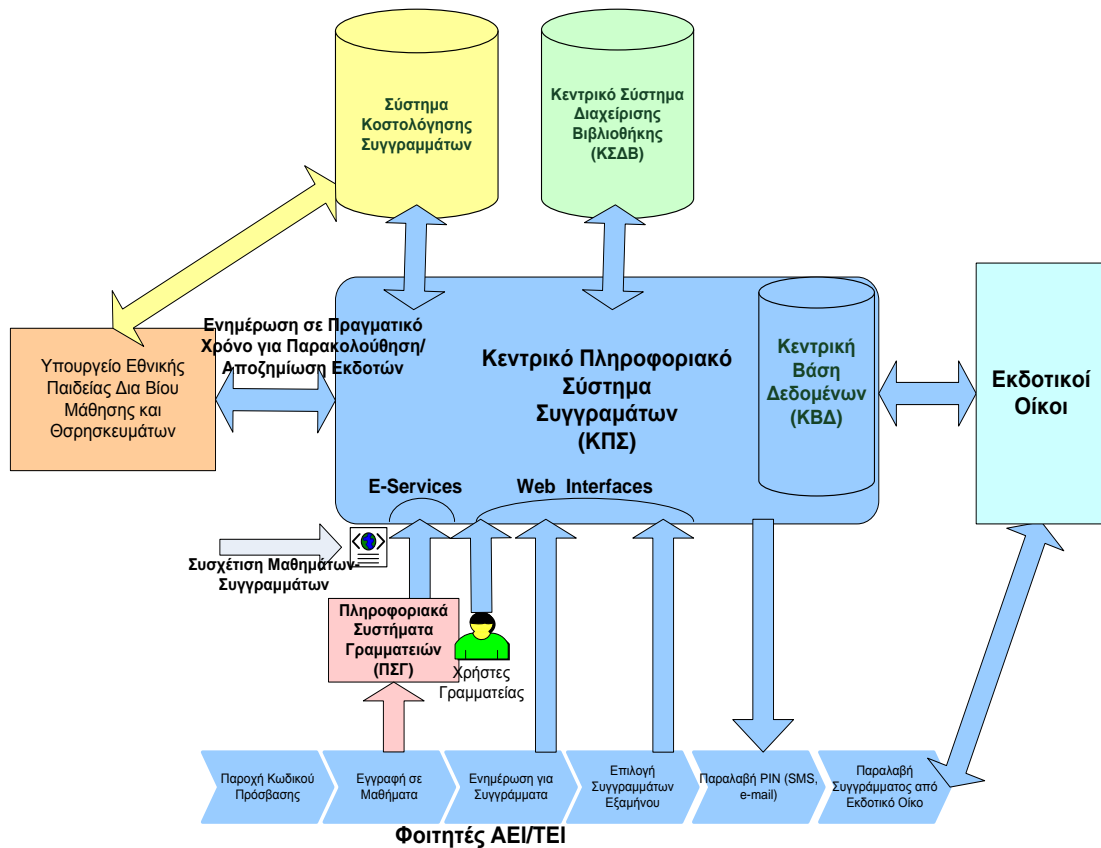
Σύστημα Κοστολόγησης Συγγραμμάτων

Κεντρικό Σύστημα Διαχείρισης Βιβλιοθήκης (ΚΣΔΒ)

Υπουργείο Εθνικής Παιδείας Δια Βίου Μάθησης και Θρησκευμάτων

Ενημέρωση σε Πραγματικό Χρόνο για Παρακολούθηση/ Αποζημίωση Εκδοτών

Κεντρικό Πληροφοριακό Σύστημα Συγγραμάτων (ΚΠΣ)

Κεντρική Βάση Δεδομένων (ΚΒΔ)

Εκδοτικοί Οίκοι

E-Services

Web Interfaces

Συσχέτιση Μαθημάτων-Συγγραμμάτων

Πληροφοριακά Συστήματα Γραμματειών (ΠΣΓ)

Χρήστες Γραμματείας

Παροχή Κωδικού Πρόσβασης

Εγγραφή σε Μαθήματα

Ενημέρωση για Συγγράμματα

Επιλογή Συγγραμμάτων Εξαμήνου

Παραλαβή PIN (SMS, e-mail)

Παραλαβή Συγγράμματος από Εκδοτικό Οίκο

Φοιτητές ΑΕΙ/ΤΕΙ